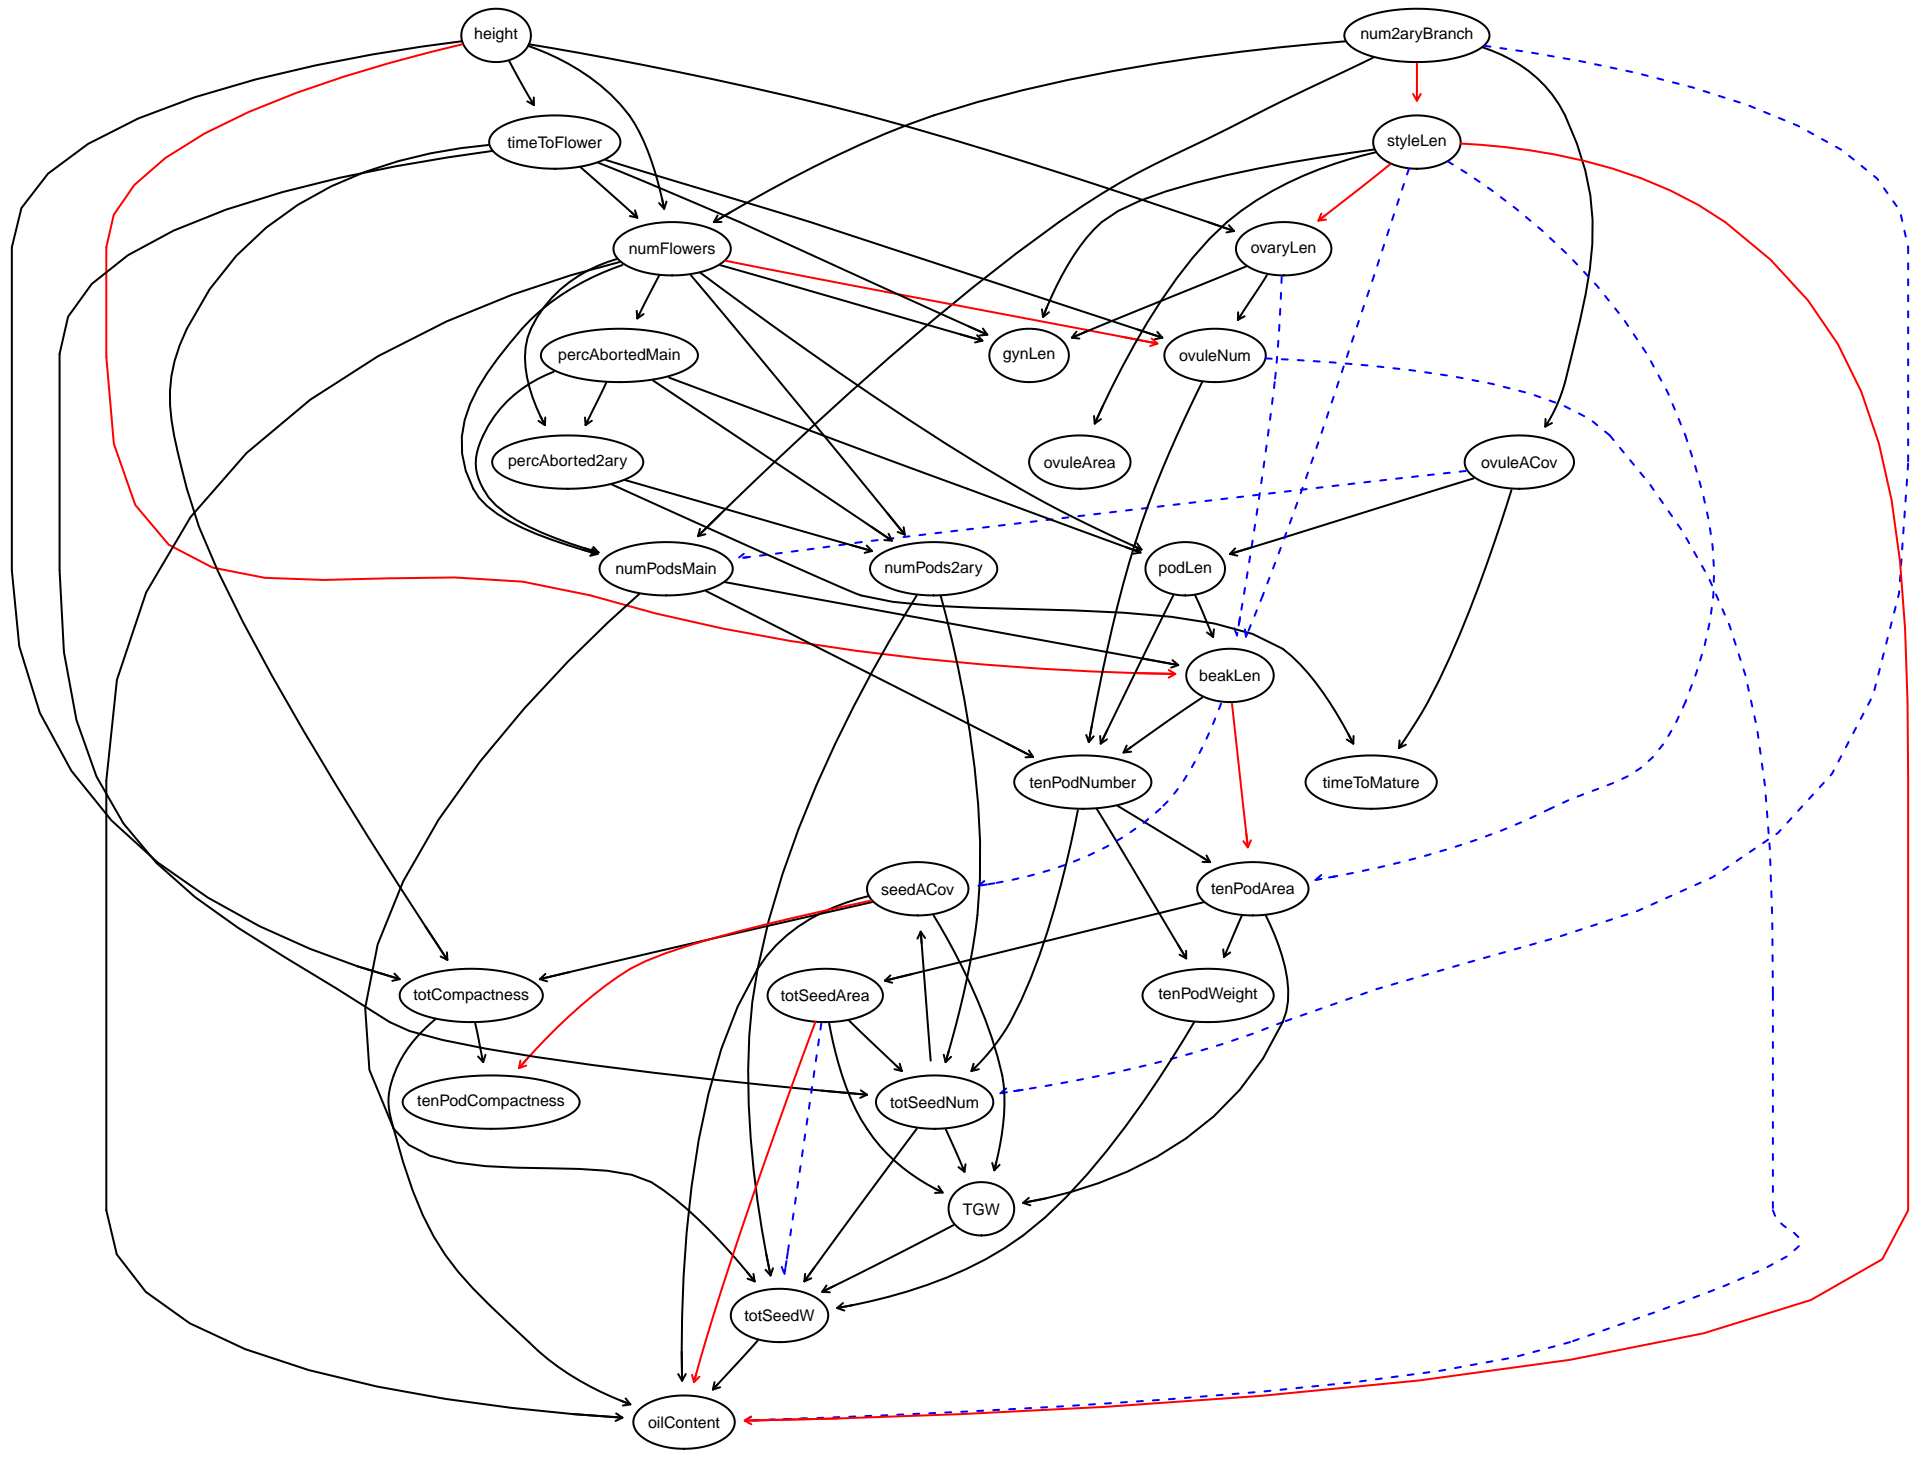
height

num2aryBranch

timeToFlower

styleLen

numFlowers

ovaryLen

percAbortedMain

gynLen

ovuleNum

percAborted2ary

ovuleArea

ovuleACov

numPodsMain

numPods2ary

podLen

beakLen

tenPodNumber

timeToMature

seedACov

tenPodArea

totCompactness

totSeedArea

tenPodWeight

tenPodCompactness

totSeedNum

TGW

totSeedW

oilContent